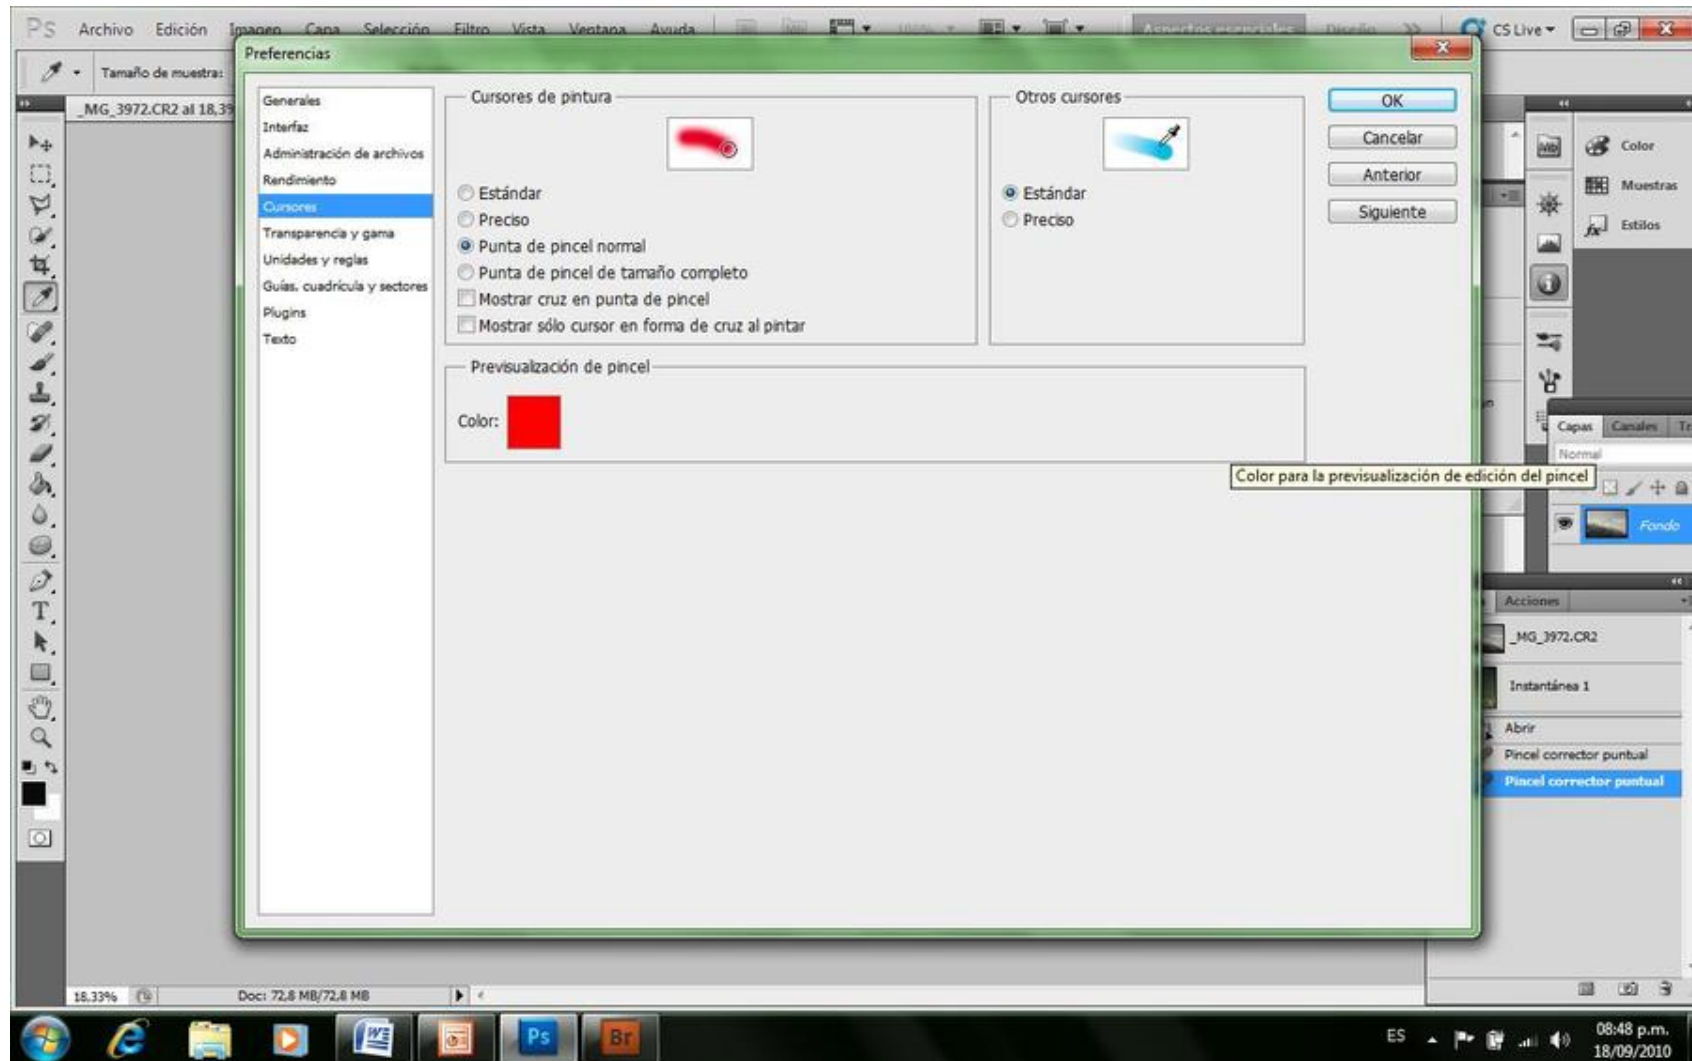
Ps Archivo Edición Imagen Capa Selección Filtro Vista Ventana Ayuda

Aspectos esenciales Diseño CS Live

Tamaño de muestra:

_MG_3972.CR2 al 18,3

Preferencias

Generales
Interfaz
Administración de archivos
Rendimiento
Cursores
Transparencia y gama
Unidades y reglas
Guías, cuadrícula y sectores
Plugins
Texto

Cursores de pintura

Estándar
Preciso
Punta de pincel normal
Punta de pincel de tamaño completo
Mostrar cruz en punta de pincel
Mostrar sólo cursor en forma de cruz al pintar

Otros cursores

Estándar
Preciso

Previsualización de pincel

Color:

OK
Cancelar
Anterior
Siguiente

Color para la previsualización de edición del pincel

Color
Muestras
Estilos

Capas Canales

Normal

Fondo

Acciones

_MG_3972.CR2
Instantánea 1
Abrir
Pincel corrector puntual
Pincel corrector puntual

18,33%
Doc: 72,8 MB/72,8 MB

ES
08:48 p.m.
18/09/2010